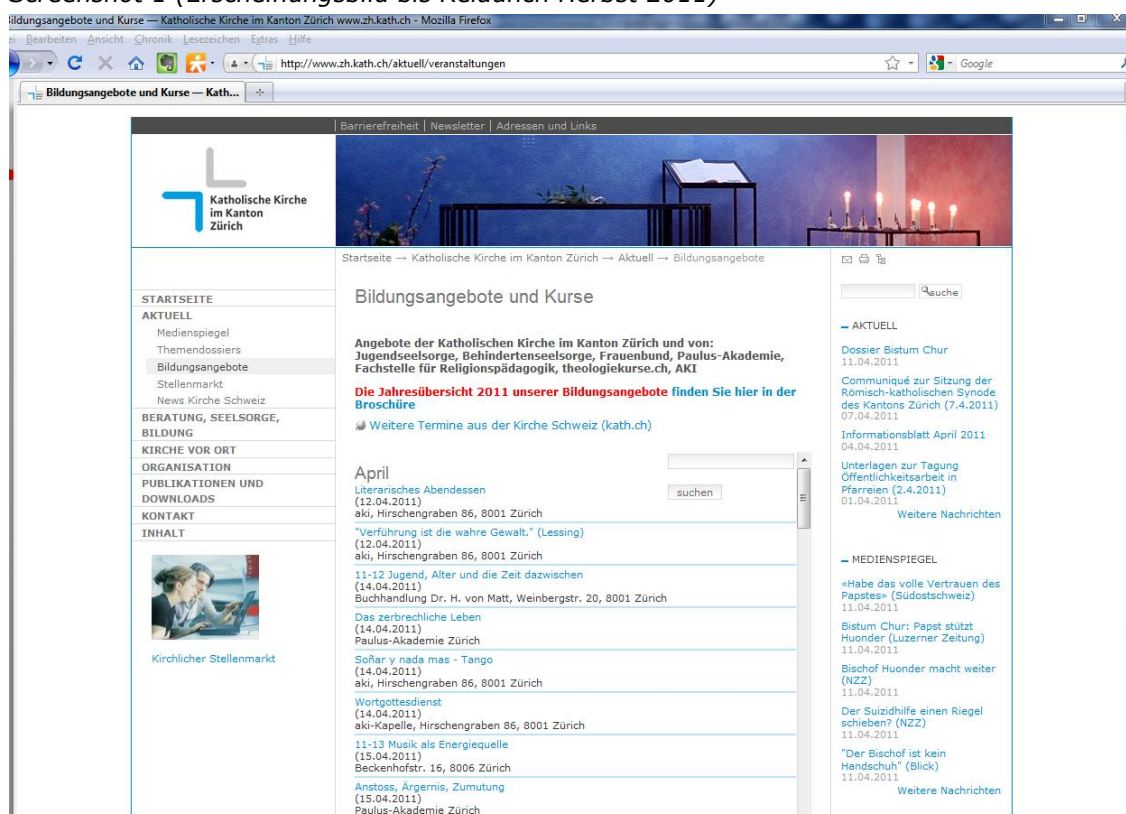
Screenshot 1 (Erscheinungsbild bis Relaunch Herbst 2011)

Bildungsangebote und Kurse — Katholische Kirche im Kanton Zürich www.zh.kath.ch - Mozilla Firefox

Bearbeiten Ansicht Chronik Lesezeichen Extras Hilfe

http://www.zh.kath.ch/aktuell/veranstaltungen

Google

Bildungsangebote und Kurse — Kath...

Barrierefreiheit | Newsletter | Adressen und Links

Katholische Kirche im Kanton Zürich

Startseite → Katholische Kirche im Kanton Zürich → Aktuell → Bildungsangebote

STARTSEITE
AKTUELL
Medienspiegel
Themendossiers
Bildungsangebote
Stellenmarkt
News Kirche Schweiz
BERATUNG, SEELSORGE, BILDUNG
KIRCHE VOR ORT
ORGANISATION
PUBLIKATIONEN UND DOWNLOADS
KONTAKT
INHALT

Kirchlicher Stellenmarkt

Bildungsangebote und Kurse

Angebote der Katholischen Kirche im Kanton Zürich und von: Jugendseelsorge, Behindertenseelsorge, Frauenbund, Paulus-Akademie, Fachstelle für Religionspädagogik, theologiekurse.ch, AKI

Die Jahresübersicht 2011 unserer Bildungsangebote finden Sie hier in der Broschüre

Weitere Termine aus der Kirche Schweiz (kath.ch)

April

suchen

Literarisches Abendessen
(12.04.2011)
aki, Hirschengraben 86, 8001 Zürich

"Verführung ist die wahre Gewalt." (Lessing)
(12.04.2011)
aki, Hirschengraben 86, 8001 Zürich

11-12 Jugend, Alter und die Zeit dazwischen
(14.04.2011)
Buchhandlung Dr. H. von Matt, Weinbergstr. 20, 8001 Zürich

Das zerbrechliche Leben
(14.04.2011)
Paulus-Akademie Zürich

Soñar y nada mas - Tango
(14.04.2011)
aki, Hirschengraben 86, 8001 Zürich

Wortgottesdienst
(14.04.2011)
aki-Kapelle, Hirschengraben 86, 8001 Zürich

11-13 Musik als Energiequelle
(15.04.2011)
Beckenhofstr. 16, 8006 Zürich

Anstoss, Ärgernis, Zumutung
(15.04.2011)
Paulus-Akademie Zürich

suche

– AKTUELL

Dossier Bistum Chur
11.04.2011

Communiqué zur Sitzung der Römisch-katholischen Synode des Kantons Zürich (7.4.2011)
07.04.2011

Informationsblatt April 2011
04.04.2011

Unterlagen zur Tagung Öffentlichkeitsarbeit in Pfarreien (2.4.2011)
01.04.2011

Weitere Nachrichten

– MEDIENSPIEGEL

«Habe das volle Vertrauen des Papstes» (Südostschweiz)
11.04.2011

Bistum Chur: Papst stützt Huonder (Luzerner Zeitung)
11.04.2011

Bischof Huonder macht weiter (NZZ)
11.04.2011

Der Suizidhilfe einen Riegel schieben? (NZZ)
11.04.2011

"Der Bischof ist kein Handschuh" (Blick)
11.04.2011

Weitere Nachrichten